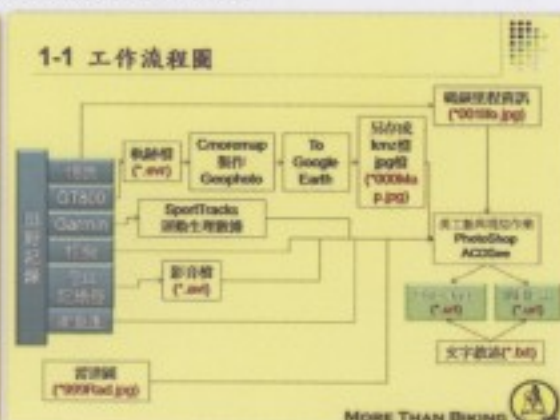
1-1 工作流程圖

輸出里程資訊
(*0010b.jpg)

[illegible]
GT800
Garmin
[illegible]
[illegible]
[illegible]
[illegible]

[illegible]

軌跡檔
(*.ewr)

Cmoremap
製作
Geophoto

To
Google
Earth

另存成
kmz檔
jpg檔
(*000Ma
P.jPG)

SportTracks
調整生理數據

美工數共用格式
PhotoShop
ACDSee

影音檔
(*.avi)

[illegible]
(*.url)

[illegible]
(*.url)

文字敘述(*.txt)

雷達圖
(*999Rad.jpg)

MORE THAN BIKING